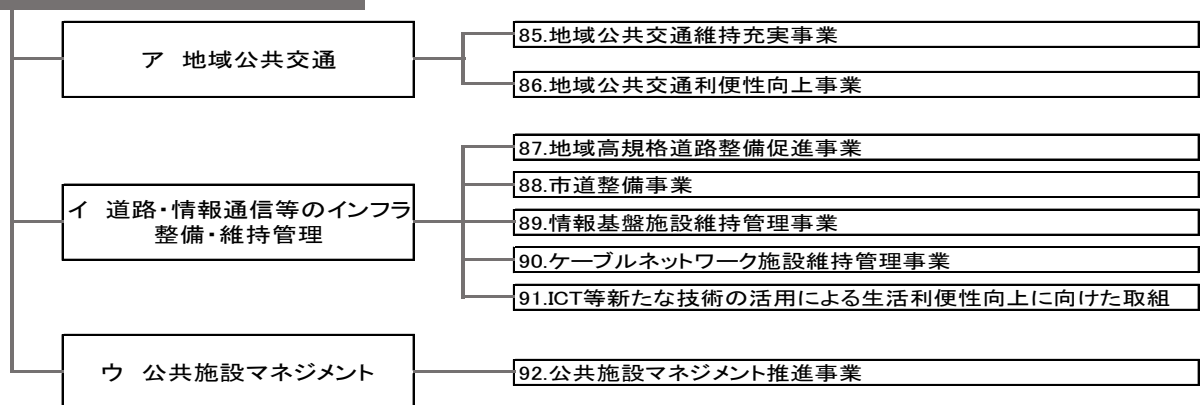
ア　地域公共交通

85.地域公共交通維持充実事業

86.地域公共交通利便性向上事業

イ　道路・情報通信等のインフラ整備・維持管理

87.地域高規格道路整備促進事業

88.市道整備事業

89.情報基盤施設維持管理事業

90.ケーブルネットワーク施設維持管理事業

91.ICT等新たな技術の活用による生活利便性向上に向けた取組

ウ　公共施設マネジメント

92.公共施設マネジメント推進事業